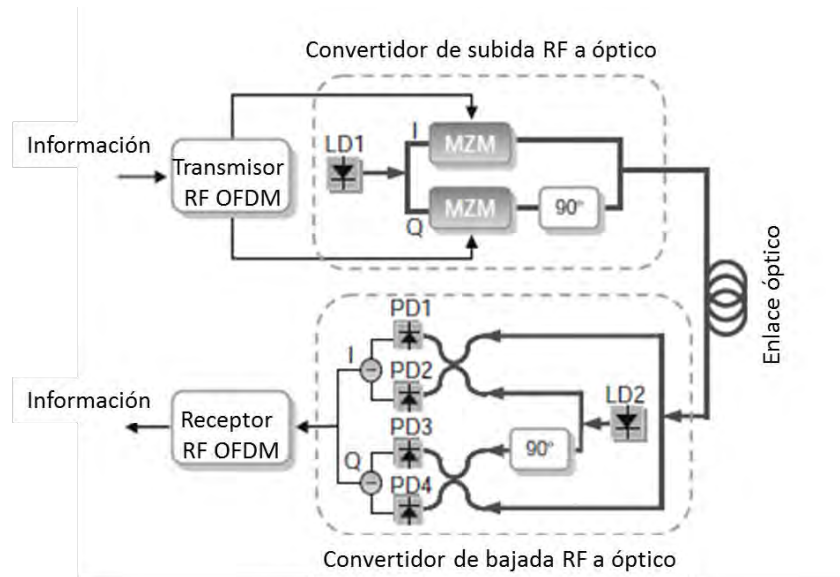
Convertidor de subida RF a óptico

Información

Transmisor RF OFDM

LD1

I

MZM

Q

MZM

90°

Enlace óptico

PD1

I

PD2

Información

Receptor RF OFDM

LD2

PD3

90°

Q

PD4

Convertidor de bajada RF a óptico